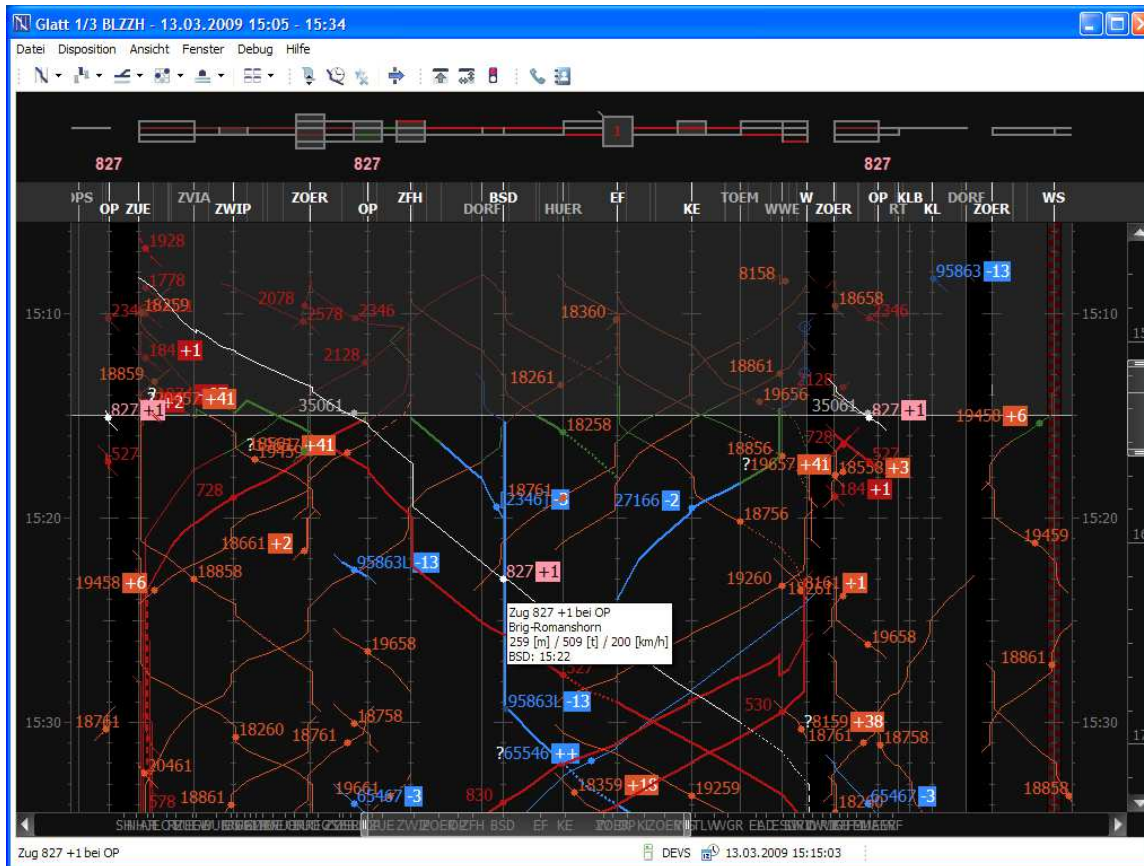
Glatt 1/3 BLZZH - 13.03.2009 15:05 - 15:34

Datei Disposition Ansicht Fenster Debug Hilfe

827 827 827

OPS OP ZUE ZVIA ZWIP ZOER OP ZFH BSD DORF HUER EF KE TOEM WWE W ZOER OP KLB RT KL DORF ZOER WS

15:10
15:20
15:30

1928
1778
2346
18259
2078
2578
2346
18360
8158
95863 -13
18658
2346
184 +1
2128
18859
18261
18861
2128
19656
827 +1
+2
+41
35061
35061
827 +1
19458 +6
527
18258
?18567 +41
728
18856
?19657 +41
18558 +3
184 +1
728
18761
23461 -3
27166 -2
18756
18661 +2
95863L -13
19458 +6
18858
827 +1
19260
8161 +1
19459
19658
Zug 827 +1 bei OP
Brig-Romanshorn
259 [m] / 509 [t] / 200 [km/h]
BSD: 15:22
19658
18861
530
18761
95863L -13
18758
18260
18761
?8159 +38
18761
18758
?65546 ++
20461
18359 +15
19259
19661
65467 -3
578
18861
830
65467 -3
18858

Zug 827 +1 bei OP
DEVS 13.03.2009 15:15:03